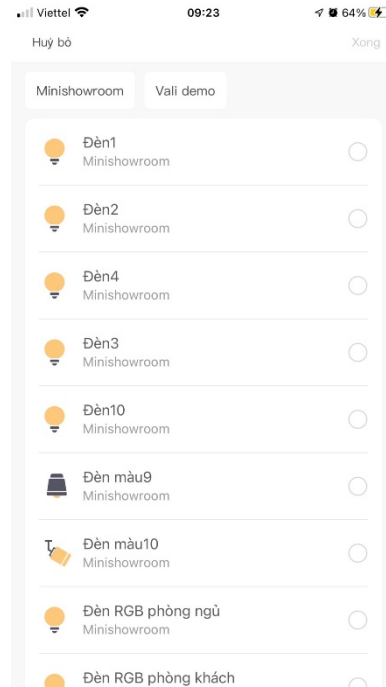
Viettel 09:23 64%

Huỷ bỏ

Xong

Minishowroom

Vali demo

Đèn1
Minishowroom

Đèn2
Minishowroom

Đèn4
Minishowroom

Đèn3
Minishowroom

Đèn10
Minishowroom

Đèn màu9
Minishowroom

Đèn màu10
Minishowroom

Đèn RGB phòng ngủ
Minishowroom

Đèn RGB phòng khách